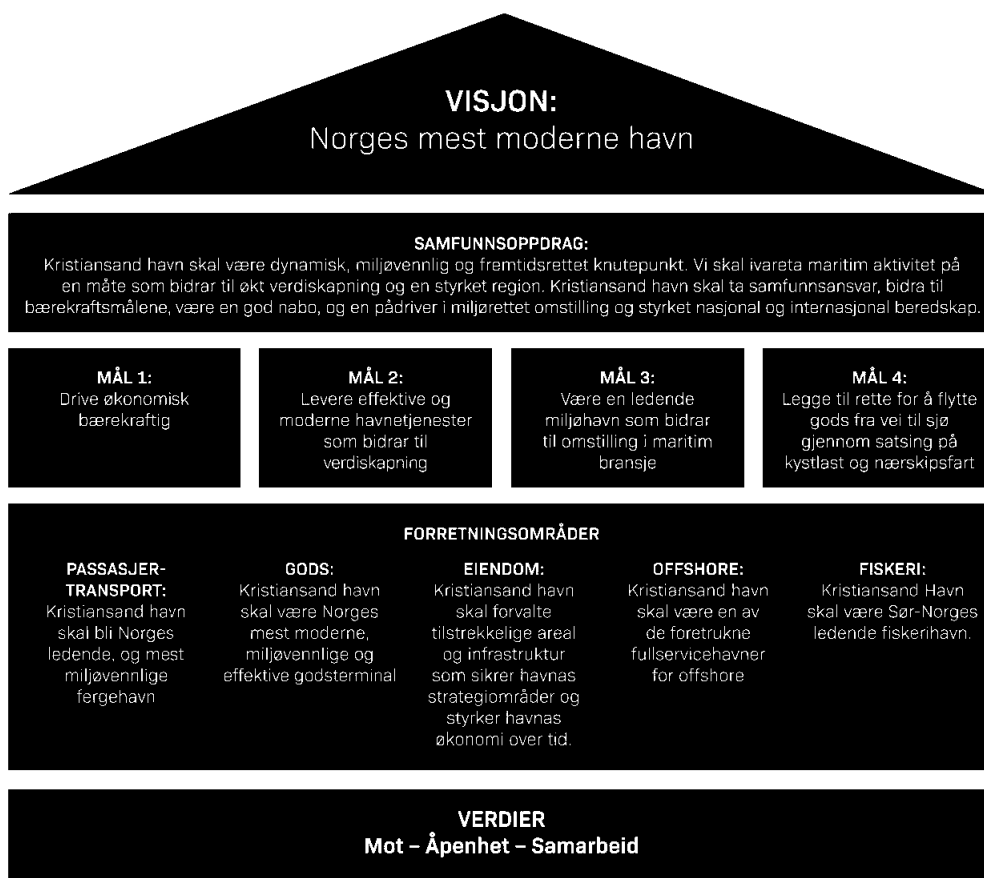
VISJON:
Norges mest moderne havn

SAMFUNNSOPPDRAG:
Kristiansand havn skal være dynamisk, miljøvennlig og fremtidsrettet knutepunkt. Vi skal ivareta maritim aktivitet på en måte som bidrar til økt verdiskapning og en styrket region. Kristiansand havn skal ta samfunnsansvar, bidra til bærekraftsmålene, være en god nabo, og en pådriver i miljørettet omstilling og styrket nasjonal og internasjonal beredskap.

MÅL 1:
Drive økonomisk bærekraftig

MÅL 2:
Levere effektive og moderne havnetjenester som bidrar til verdiskapning

MÅL 3:
Være en ledende miljøhavn som bidrar til omstilling i maritim bransje

MÅL 4:
Legge til rette for å flytte gods fra vei til sjø gjennom satsing på kystlast og nærskipsfart

FORRETNINGSOMRÅDER

PASSASJER-TRANSPORT:
Kristiansand havn skal bli Norges ledende, og mest miljøvennlige fergehavn

GODS:
Kristiansand havn skal være Norges mest moderne, miljøvennlige og effektive godsterminal

EIENDOM:
Kristiansand havn skal forvalte tilstrekkelige areal og infrastruktur som sikrer havnas strategiområder og styrker havnas økonomi over tid.

OFFSHORE:
Kristiansand havn skal være en av de foretrukne fullservicehavner for offshore

FISKERI:
Kristiansand Havn skal være Sør-Norges ledende fiskerihavn.

VERDIER
Mot – Åpenhet – Samarbeid